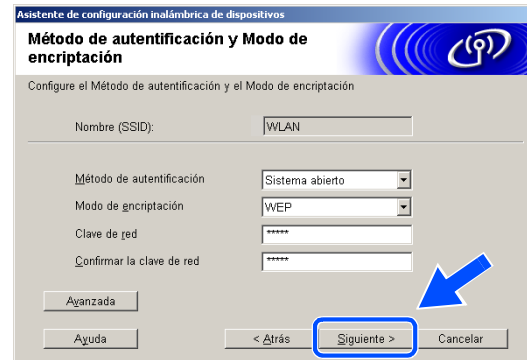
Asistente de configuración inalámbrica de dispositivos

Método de autentificación y Modo de encriptación

Configure el Método de autentificación y el Modo de encriptación

Nombre (SSID): WLAN

Método de autentificación Sistema abierto

Modo de encriptación WEP

Clave de red *****

Confirmar la clave de red *****

Avanzada

Ayuda

< Atrás

Siguiente >

Cancelar